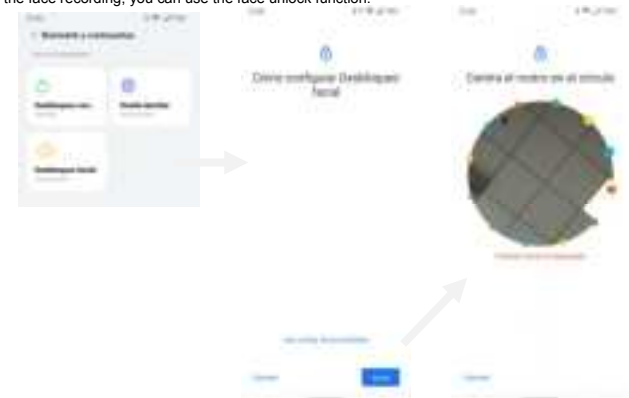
the face recording, you can use the face unlock function.

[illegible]

Biometría y contraseñas

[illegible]

Desbloqueo con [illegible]

Huella dactilar

Desbloqueo facial

Cómo configurar Desbloqueo facial

Centra el rostro en el círculo

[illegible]

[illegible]

Cancelar

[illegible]

Cancelar